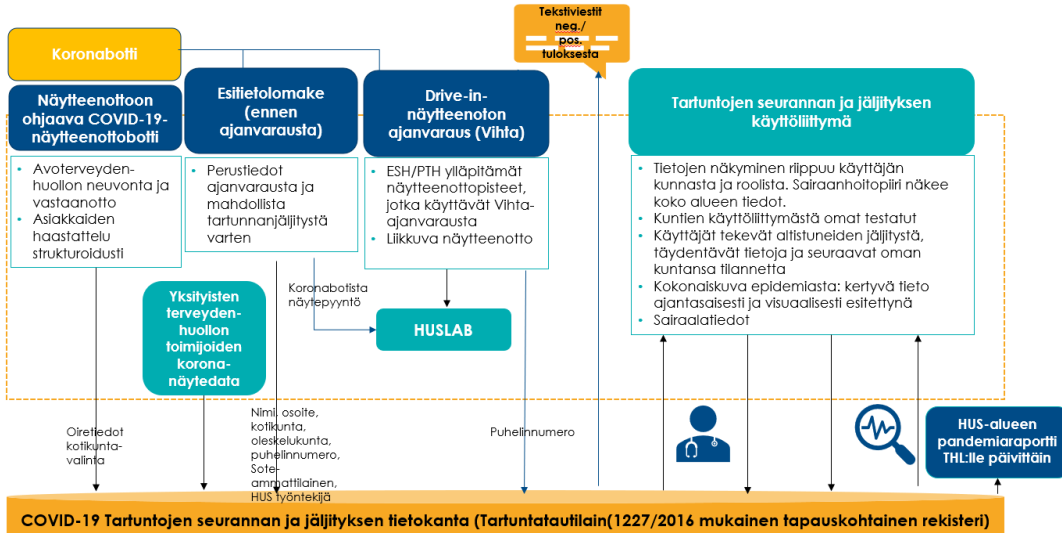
Koronabotti

Tekstiviestit neg./pos. tuloksesta

Näytteenottoon ohjaava COVID-19-näytteenottobotti

- Avoterveydenhuollon neuvonta ja vastaanotto
- Asiakkaiden haastattelu strukturoidusti

Esitietolomake (ennen ajanvarausta)

- Perustiedot ajanvarausta ja mahdollista tartunnanjäljitystä varten

Drive-in-näytteenoton ajanvaraus (Vihta)

- ESH/PTH ylläpitämät näytteenottopisteet, jotka käyttävät Vihta-ajanvarausta
- Liikkuva näytteenotto

Tartuntojen seurannan ja jäljityksen käyttöliittymä

- Tietojen näkyminen riippuu käyttäjän kunnasta ja roolista. Sairaanhoitopiiri näkee koko alueen tiedot.
- Kuntien käyttöliittymästä omat testatut
- Käyttäjät tekevät altistuneiden jäljitystä, täydentävät tietoja ja seuraavat oman kuntansa tilannetta
- Kokonaiskuva epidemiasta: kertyvä tieto ajantasaisesti ja visuaalisesti esitettynä
- Sairaalatiedot

Yksityisten terveydenhuollon toimijoiden koronanäytedata

Koronabotista näytepyyntö

HUSLAB

Oiretiedot kotikuntavalinta

Nimi, osoite, kotikunta, oleskelukunta, puhelinnumero, Sote-ammattilainen, HUS työntekijä

Puhelinnumero

HUS-alueen pandemiaraportti THL:lle päivittäin

COVID-19 Tartuntojen seurannan ja jäljityksen tietokanta (Tartuntatautilain(1227/2016 mukainen tapauskohtainen rekisteri)